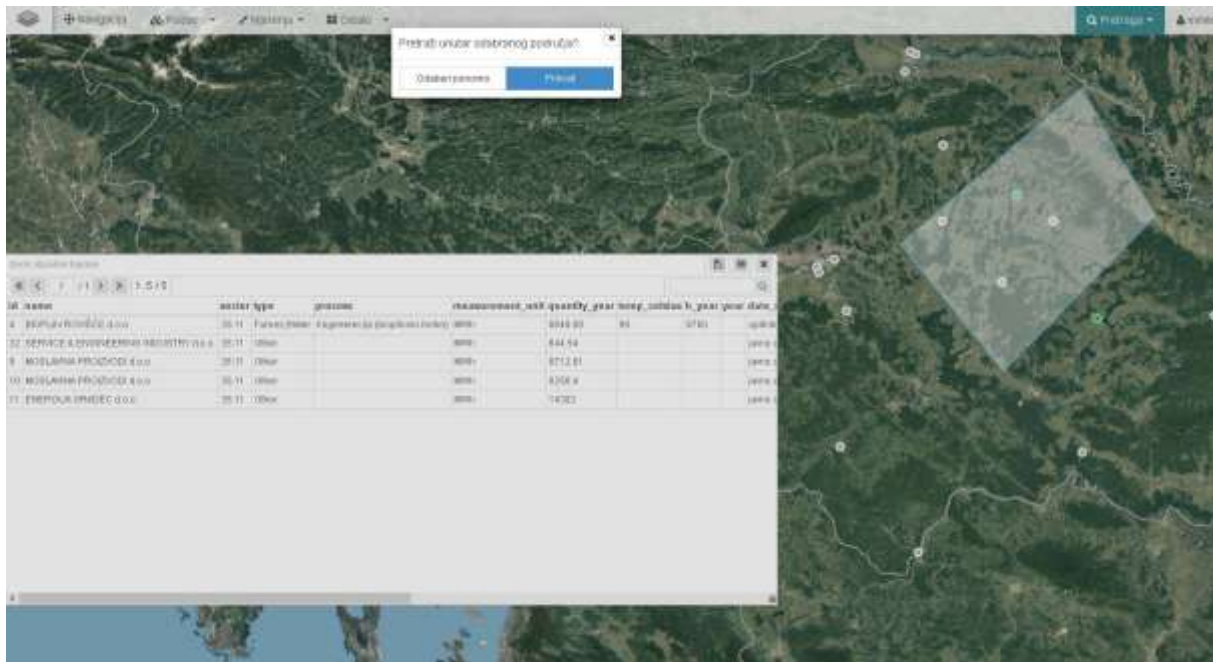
Navigacija Podaci Mjerenja Ostalo

Pretraga

Pretraži unutar odabranog područja?

Odaberi ponovno Pretraži

1 /1 1-5 / 5

| id | name | sector | type | process | measurement_unit | quantity_year | temp_celsius | h_year | year | date |
|---|---|---|---|---|---|---|---|---|---|---|
| 4 | BIOPLIN ROVIŠĆE d.o.o. | 35.11 | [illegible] | Kogeneracija (bioplinsko biplin) | MWh | 6849.80 | 85 | 8760 | | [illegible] |
| 32 | SERVICE & ENGINEERING INDUSTRY d.o.o. | 35.11 | Other | | MWh | 644.54 | | | | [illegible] |
| 9 | MOSLAVINA PROIZVODI d.o.o. | 35.11 | Other | | MWh | 6712.81 | | | | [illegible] |
| 10 | MOSLAVINA PROIZVODI d.o.o. | 35.11 | Other | | MWh | 6208.4 | | | | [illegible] |
| 11 | ENERGIJA DRNJEC d.o.o. | 35.11 | Other | | MWh | 14323 | | | | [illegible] |